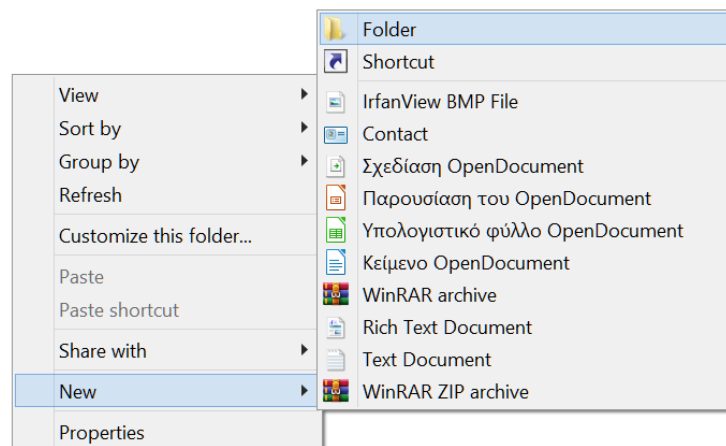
View
Sort by
Group by
Refresh

Customize this folder...

Paste
Paste shortcut

Share with

New

Properties

Folder
Shortcut

IrfanView BMP File
Contact
Σχεδίαση OpenDocument
Παρουσίαση του OpenDocument
Υπολογιστικό φύλλο OpenDocument
Κείμενο OpenDocument
WinRAR archive
Rich Text Document
Text Document
WinRAR ZIP archive